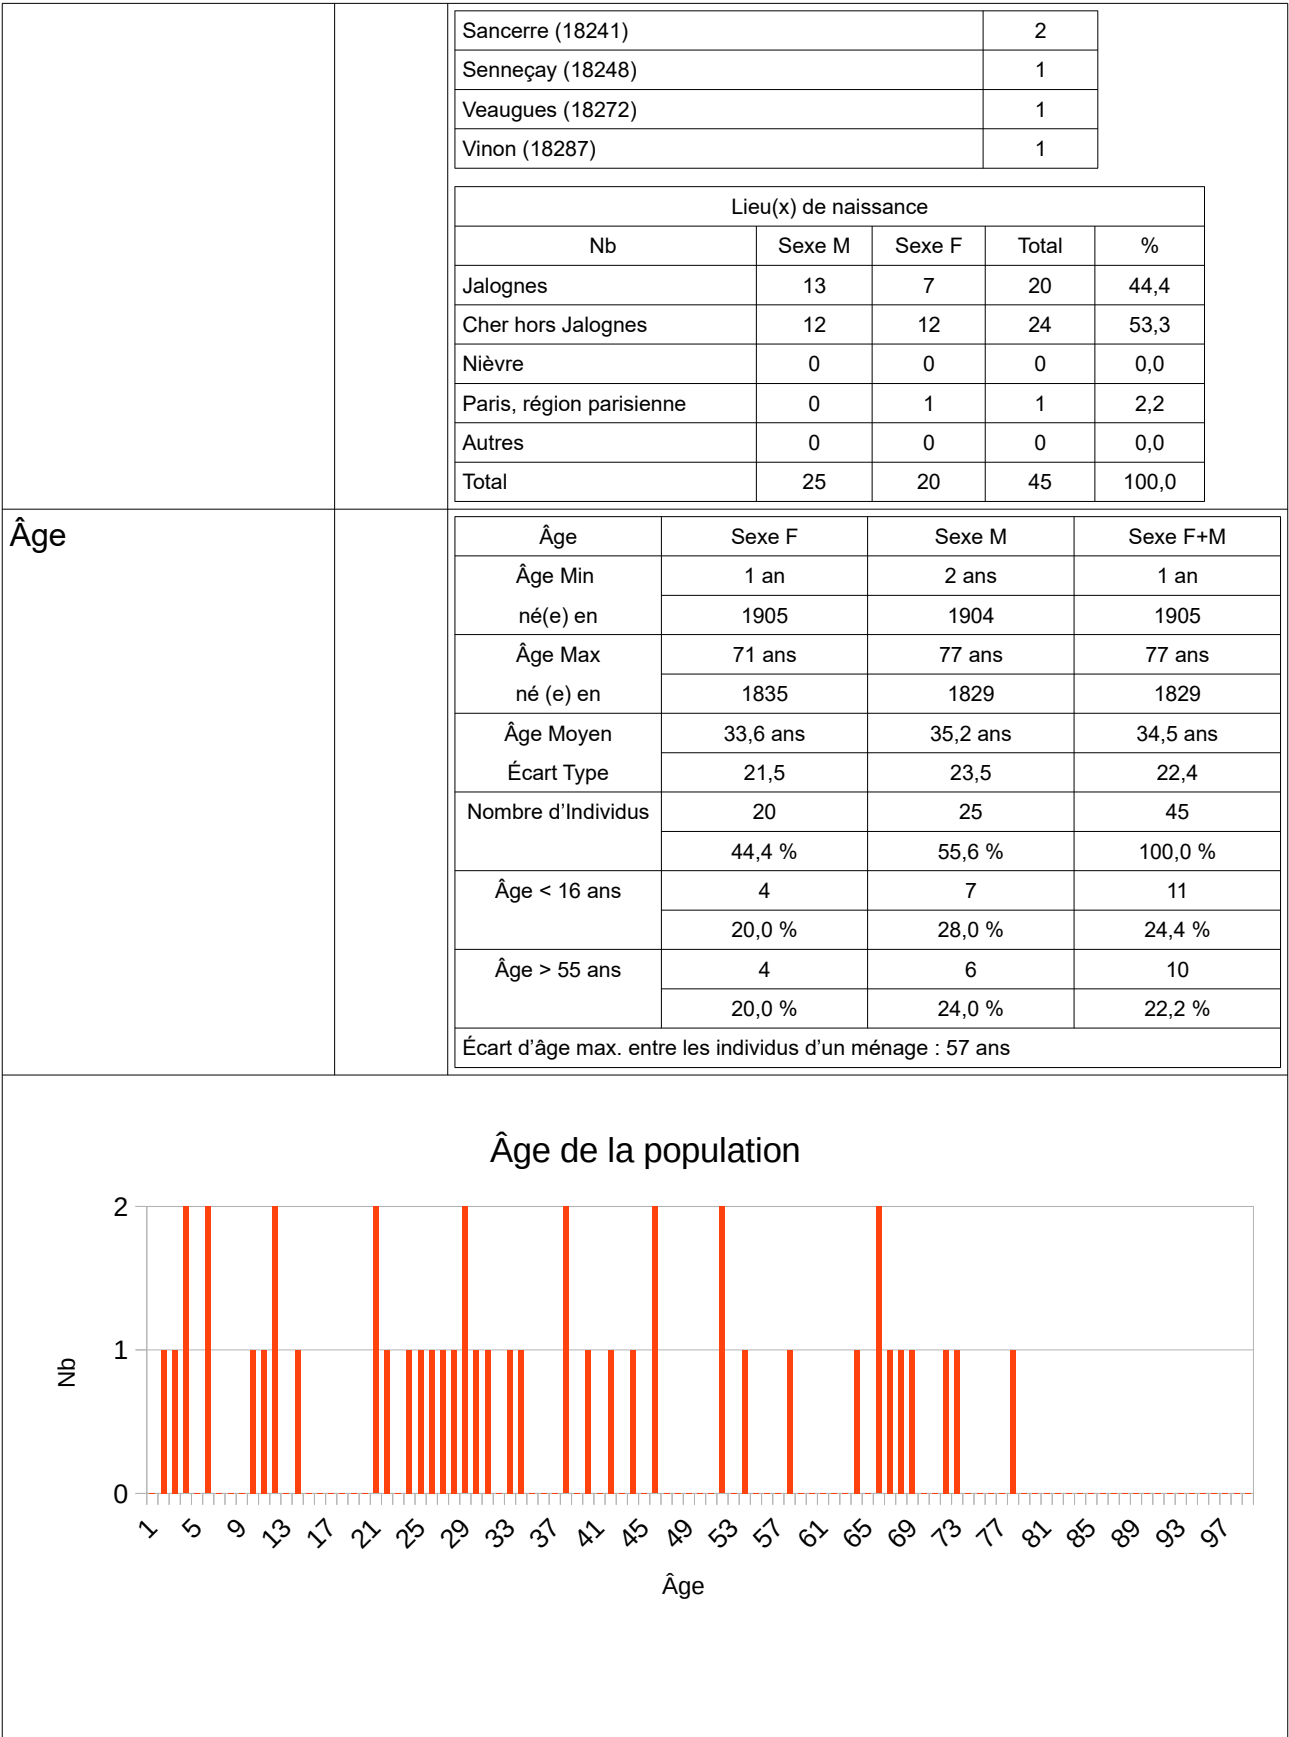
| Sancerre (18241) | 2 |
|---|---|
| Senneçay (18248) | 1 |
| Veaugues (18272) | 1 |
| Vinon (18287) | 1 |

| Lieu(x) de naissance | | | | |
|---|---|---|---|---|
| Nb | Sexe M | Sexe F | Total | % |
| Jalognes | 13 | 7 | 20 | 44,4 |
| Cher hors Jalognes | 12 | 12 | 24 | 53,3 |
| Nièvre | 0 | 0 | 0 | 0,0 |
| Paris, région parisienne | 0 | 1 | 1 | 2,2 |
| Autres | 0 | 0 | 0 | 0,0 |
| Total | 25 | 20 | 45 | 100,0 |

Âge

| Âge | Sexe F | Sexe M | Sexe F+M |
|---|---|---|---|
| Âge Min | 1 an | 2 ans | 1 an |
| né(e) en | 1905 | 1904 | 1905 |
| Âge Max | 71 ans | 77 ans | 77 ans |
| né (e) en | 1835 | 1829 | 1829 |
| Âge Moyen | 33,6 ans | 35,2 ans | 34,5 ans |
| Écart Type | 21,5 | 23,5 | 22,4 |
| Nombre d'Individus | 20 | 25 | 45 |
| | 44,4 % | 55,6 % | 100,0 % |
| Âge < 16 ans | 4 | 7 | 11 |
| | 20,0 % | 28,0 % | 24,4 % |
| Âge > 55 ans | 4 | 6 | 10 |
| | 20,0 % | 24,0 % | 22,2 % |
| Écart d'âge max. entre les individus d'un ménage : 57 ans | | | |

Âge de la population

Nb

2
1
0

1 5 9 13 17 21 25 29 33 37 41 45 49 53 57 61 65 69 73 77 81 85 89 93 97

Âge